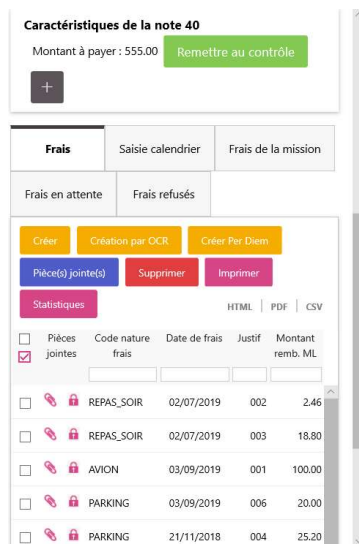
Caractéristiques de la note 40

Montant à payer : 555.00 Remettre au contrôle

+

Frais | Saisie calendrier | Frais de la mission

Frais en attente | Frais refusés

Créer | Création par OCR | Créer Per Diem

Pièce(s) jointe(s) | Supprimer | Imprimer

Statistiques

HTML | PDF | CSV

| | Pièces jointes | Code nature frais | Date de frais | Justif | Montant remb. ML |
|---|---|---|---|---|---|
| | | REPAS_SOIR | 02/07/2019 | 002 | 2.46 |
| | | REPAS_SOIR | 02/07/2019 | 003 | 18.80 |
| | | AVION | 03/09/2019 | 001 | 100.00 |
| | | PARKING | 03/09/2019 | 006 | 20.00 |
| | | PARKING | 21/11/2018 | 004 | 25.20 |